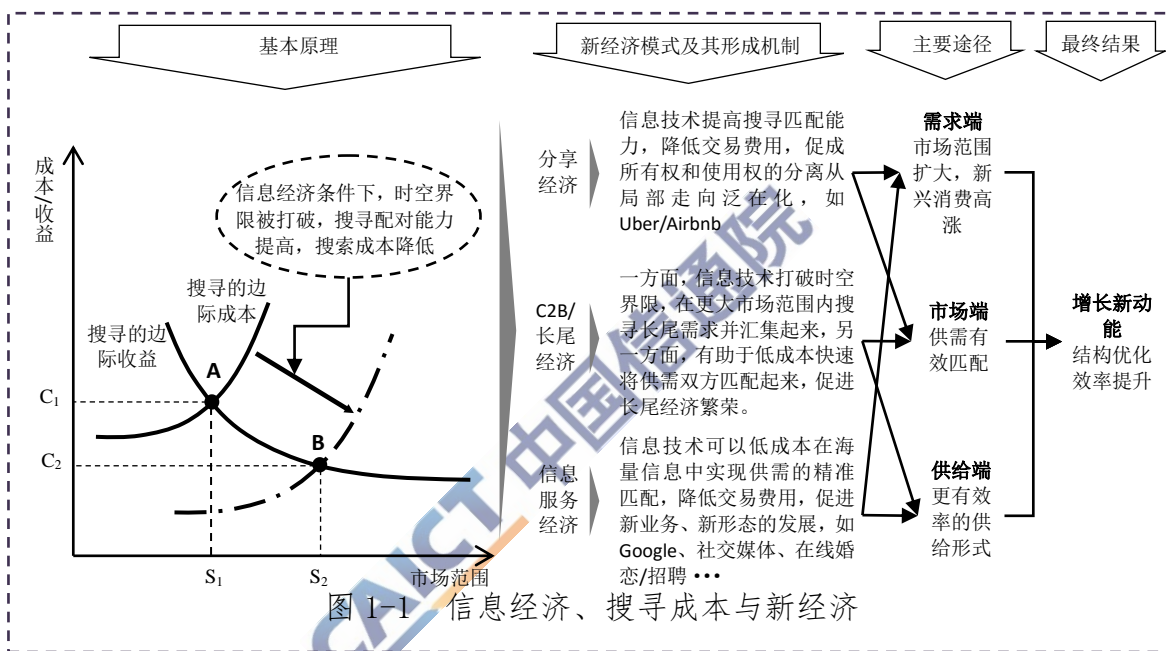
基本原理

新经济模式及其形成机制

主要途径

最终结果

成本/收益

信息经济条件下，时空界限被打破，搜寻配对能力提高，搜索成本降低

搜寻的边际成本

搜寻的边际收益

A

B

$C_1$

$C_2$

$S_1$

$S_2$

市场范围

分享经济

信息技术提高搜寻匹配能力，降低交易费用，促成所有权和使用权的分离从局部走向泛在化，如Uber/Airbnb

C2B/长尾经济

一方面，信息技术打破时空界限，在更大市场范围内搜寻长尾需求并汇集起来，另一方面，有助于低成本快速将供需双方匹配起来，促进长尾经济繁荣。

信息服务经济

信息技术可以低成本在海量信息中实现供需的精准匹配，降低交易费用，促进新业务、新形态的发展，如Google、社交媒体、在线婚恋/招聘 •••

需求端
市场范围扩大，新兴消费高涨

市场端
供需有效匹配

供给端
更有效率的供给形式

增长新动能
结构优化
效率提升

图 1-1 信息经济、搜寻成本与新经济

CAICT 中国信通院